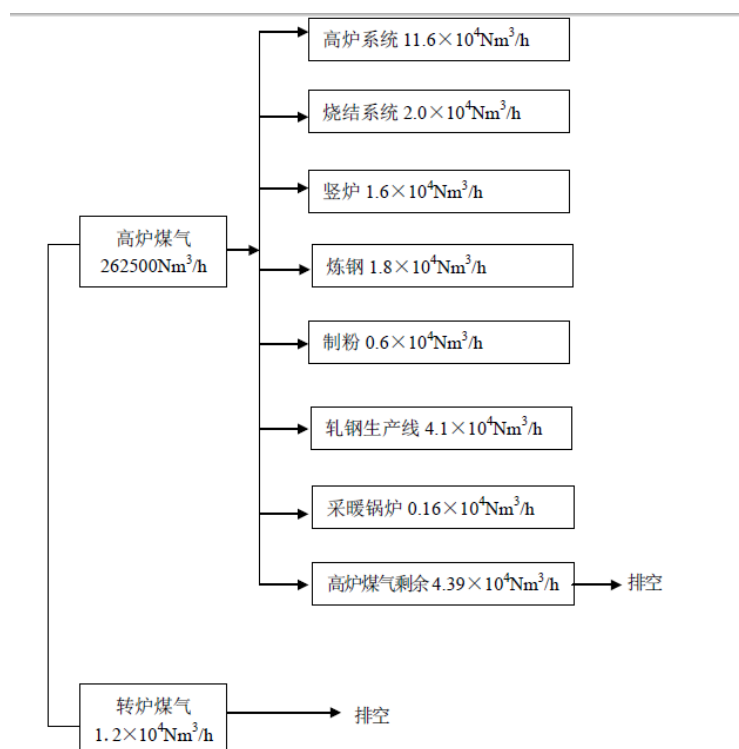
高炉系统 11.6×$10^4$Nm$^3$/h

烧结系统 2.0×$10^4$Nm$^3$/h

竖炉 1.6×$10^4$Nm$^3$/h

高炉煤气 262500Nm$^3$/h

炼钢 1.8×$10^4$Nm$^3$/h

制粉 0.6×$10^4$Nm$^3$/h

轧钢生产线 4.1×$10^4$Nm$^3$/h

采暖锅炉 0.16×$10^4$Nm$^3$/h

高炉煤气剩余 4.39×$10^4$Nm$^3$/h

排空

转炉煤气 1.2×$10^4$Nm$^3$/h

排空